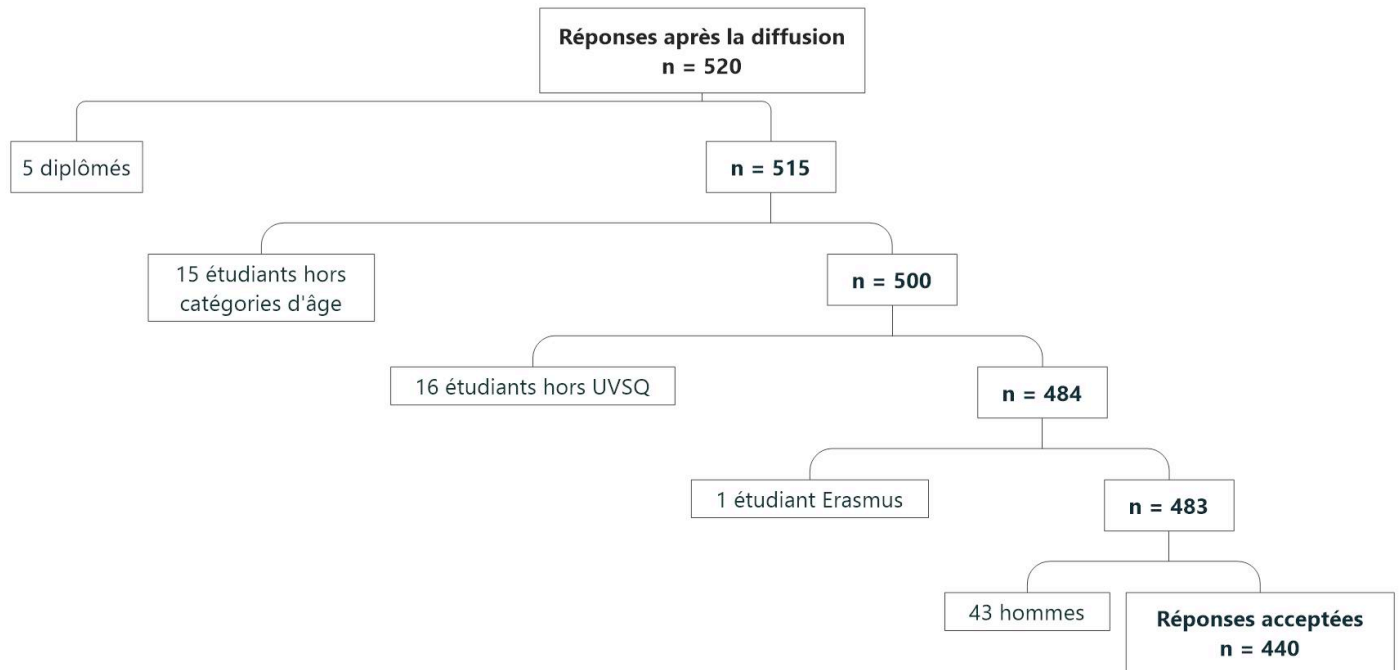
Réponses après la diffusion
n = 520

5 diplômés

n = 515

15 étudiants hors catégories d'âge

n = 500

16 étudiants hors UVSQ

n = 484

1 étudiant Erasmus

n = 483

43 hommes

Réponses acceptées
n = 440